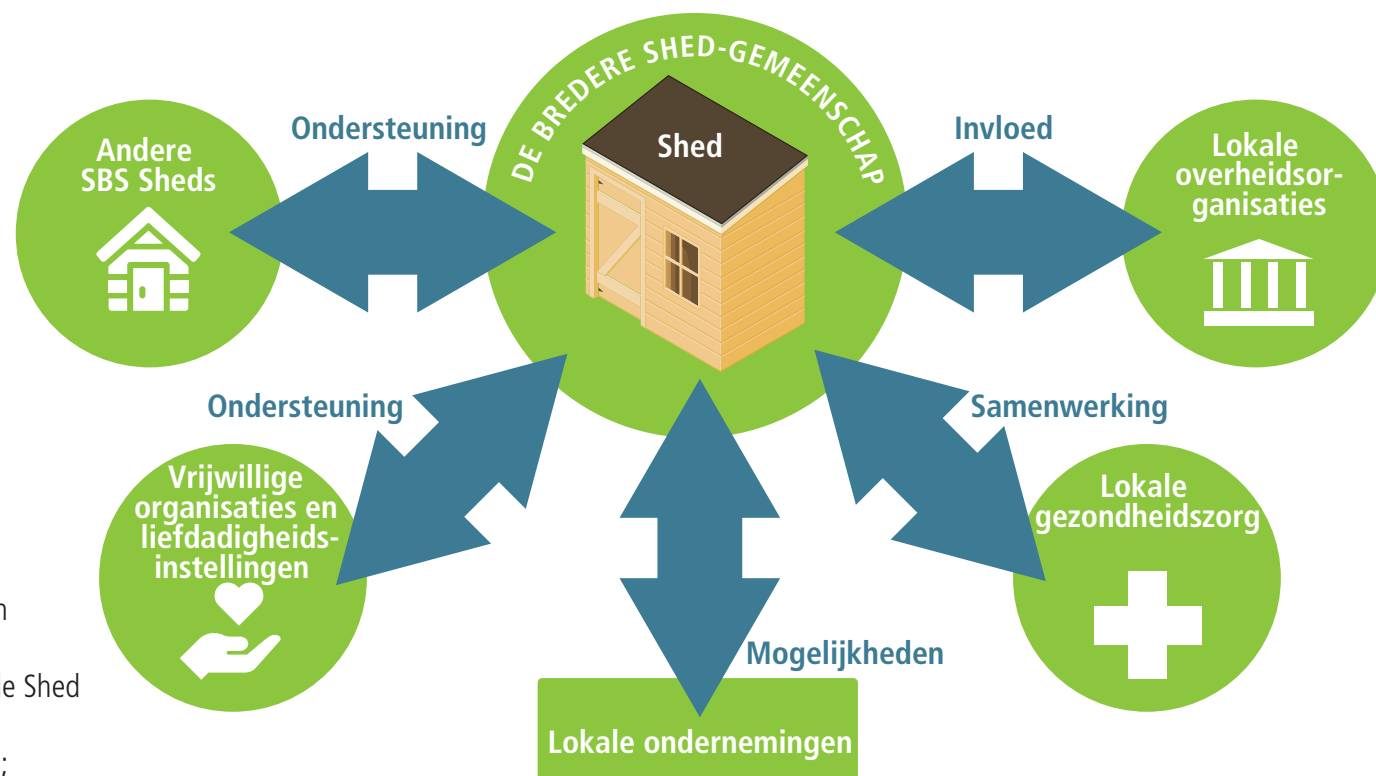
DE BREDERE SHED-GEMEENSCHAP

Shed

Ondersteuning

Andere SBS Sheds

Invloed

Lokale overheidsorganisaties

Ondersteuning

Vrijwillige organisaties en liefdadigheidsinstellingen

Samenwerking

Lokale gezondheidszorg

Mogelijkheden

Lokale ondernemingen

n

e Shed

;